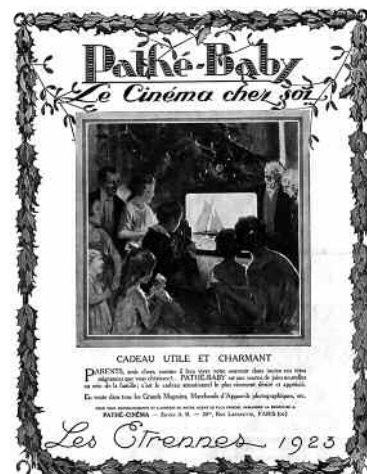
Pathé-Baby
Le Cinéma chez soi

CADEAU UTILE ET CHARMANT

PARENTS, mes chers, comme il fera vivre votre souvenir chez toutes vos têtes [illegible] PATHÉ-BABY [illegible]

En vente dans tous les Grands Magasins, Marchands d'Appareils photographiques, etc.

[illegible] PATHÉ-CINÉMA — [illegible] Rue Lafayette, PARIS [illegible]

Les Etrennes 1923